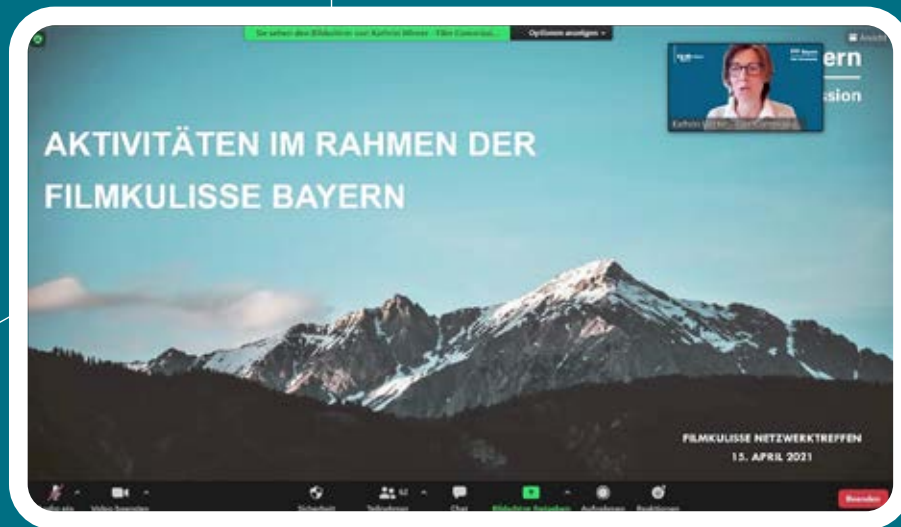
Sie sehen den Bildschirm von Kathrin Winter - Film Commissi...

Optionen anzeigen

Ansicht

ern

sion

AKTIVITÄTEN IM RAHMEN DER FILMKULISSE BAYERN

Kathrin Winter - Film Commission

FILMKULISSE NETZWERKTREFFEN
15. APRIL 2021

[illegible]

Video beenden

Sicherheit

Teilnehmer

Chat

Bildschirm freigeben

Aufnehmen

Reaktionen

Beenden